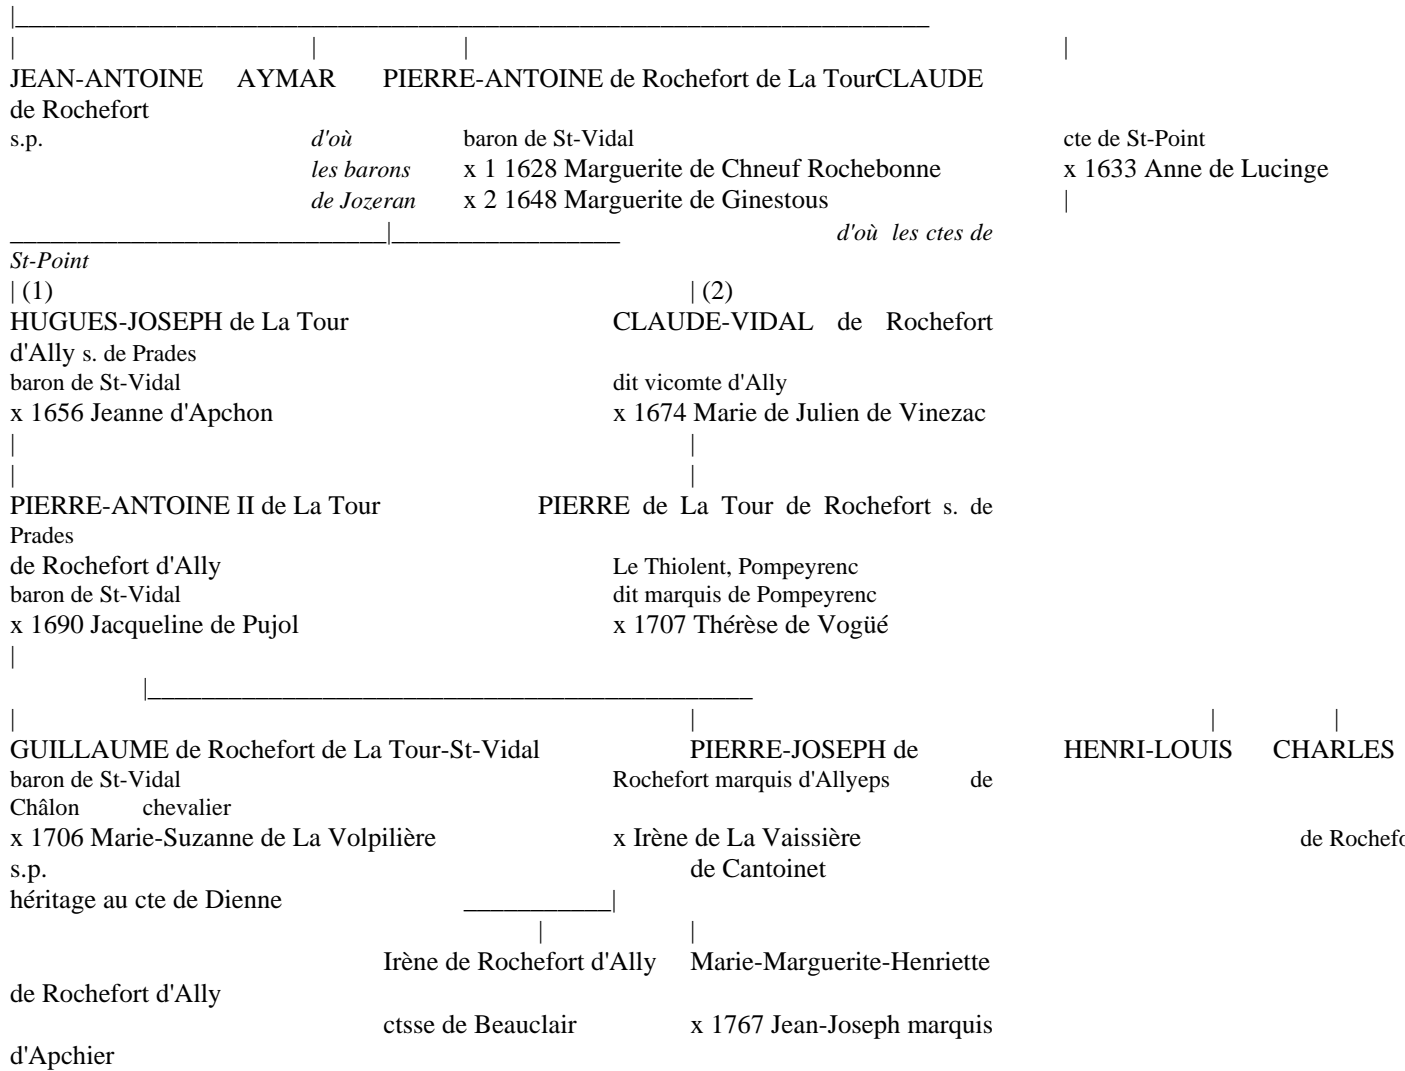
JEAN-ANTOINE AYMAR PIERRE-ANTOINE de Rochefort de La TourCLAUDE de Rochefort
s.p. *d'où* baron de St-Vidal cte de St-Point
*les barons* x 1 1628 Marguerite de Chneuf Rochebonne x 1633 Anne de Lucinge
*de Jozeran* x 2 1648 Marguerite de Ginestous
*d'où les ctes de St-Point*

(1) (2)
HUGUES-JOSEPH de La Tour d'Ally s. de Prades CLAUDE-VIDAL de Rochefort
baron de St-Vidal dit vicomte d'Ally
x 1656 Jeanne d'Apchon x 1674 Marie de Julien de Vinezac

PIERRE-ANTOINE II de La Tour PIERRE de La Tour de Rochefort s. de Prades
de Rochefort d'Ally Le Thiolent, Pompeyrenc
baron de St-Vidal dit marquis de Pompeyrenc
x 1690 Jacqueline de Pujol x 1707 Thérèse de Vogüé

GUILLAUME de Rochefort de La Tour-St-Vidal PIERRE-JOSEPH de HENRI-LOUIS CHARLES
baron de St-Vidal Rochefort marquis d'Allyeps de Châlon chevalier
x 1706 Marie-Suzanne de La Volpilière x Irène de La Vaissière de Rochefo
s.p. de Cantoinet
héritage au cte de Dienne

Irène de Rochefort d'Ally Marie-Marguerite-Henriette de Rochefort d'Ally
ctsse de Beauclair x 1767 Jean-Joseph marquis d'Apchier